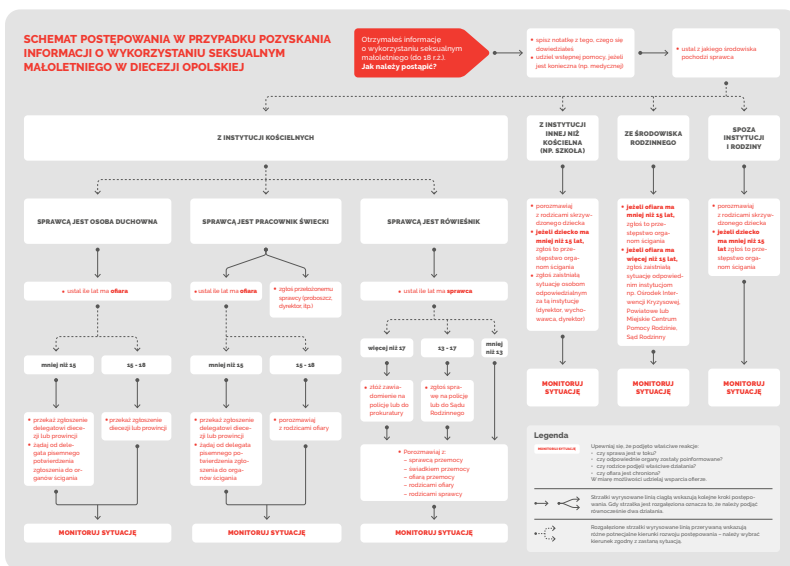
SCHEMAT POSTĘPOWANIA W PRZYPADKU POZYSKANIA INFORMACJI O WYKORZYSTANIU SEKSUALNYM MAŁOLETNIEGO W DIECEZJI OPOLSKIEJ

Otrzymałeś informacje o wykorzystaniu seksualnym małoletniego (do 18 r.ż.). Jak należy postąpić?

• spisz notatkę z tego, czego się dowiedziałeś
• udziel wstępnej pomocy, jeżeli jest konieczna (np. medycznej)

• ustal z jakiego środowiska pochodzi sprawca

Z INSTYTUCJI KOŚCIELNYCH

Z INSTYTUCJI INNEJ NIŻ KOŚCIELNA (NP. SZKOŁA)

ZE ŚRODOWISKA RODZINNEGO

SPOZA INSTYTUCJI I RODZINY

SPRAWCĄ JEST OSOBA DUCHOWNA

SPRAWCĄ JEST PRACOWNIK ŚWIECKI

SPRAWCĄ JEST RÓWIEŚNIK

• porozmawiaj z rodzicami skrzywdzonego dziecka
• jeżeli dziecko ma mniej niż 15 lat, zgłoś to przestępstwo organom ścigania
• zgłoś zaistniałą sytuację osobom odpowiedzialnym za tą instytucję (dyrektor, wychowawca, dyrektor)

• jeżeli ofiara ma mniej niż 15 lat, zgłoś to przestępstwo organom ścigania
• jeżeli ofiara ma więcej niż 15 lat, zgłoś zaistniałą sytuację odpowiednim instytucjom np. Ośrodek Interwencji Kryzysowej, Powiatowe lub Miejskie Centrum Pomocy Rodzinie, Sąd Rodzinny

• porozmawiaj z rodzicami skrzywdzonego dziecka
• jeżeli dziecko ma mniej niż 15 lat zgłoś to przestępstwo organom ścigania

• ustal ile lat ma ofiara

• ustal ile lat ma ofiara

• zgłoś przełożonemu sprawcy (proboszcz, dyrektor, itp.)

• ustal ile lat ma sprawca

mniej niż 15

15 - 18

mniej niż 15

15 - 18

więcej niż 17

13 - 17

mniej niż 13

• przekaż zgłoszenie delegatowi diecezji lub prowincji
• żądaj od delegata pisemnego potwierdzenia zgłoszenia do organów ścigania

• przekaż zgłoszenie delegatowi diecezji lub prowincji

• przekaż zgłoszenie delegatowi diecezji lub prowincji
• żądaj od delegata pisemnego potwierdzenia zgłoszenia do organów ścigania

• porozmawiaj z rodzicami ofiary

• złóż zawiadomienie na policje lub do prokuratury

• zgłoś sprawę na policje lub do Sądu Rodzinnego

• Porozmawiaj z:
– sprawcą przemocy
– świadkiem przemocy
– ofiarą przemocy
– rodzicami ofiary
– rodzicami sprawcy

MONITORUJ SYTUACJĘ

MONITORUJ SYTUACJĘ

MONITORUJ SYTUACJĘ

MONITORUJ SYTUACJĘ

MONITORUJ SYTUACJĘ

MONITORUJ SYTUACJĘ

MONITORUJ SYTUACJĘ

MONITORUJ SYTUACJĘ

Legenda

MONITORUJ SYTUACJĘ

Upewniaj się, że podjęto właściwe reakcje:
• czy sprawa jest w toku?
• czy odpowiednie organy zostały poinformowane?
• czy rodzice podjęli właściwe działania?
• czy ofiara jest chroniona?
W miarę możliwości udzielaj wsparcia ofierze.

Strzałki wyrysowane linią ciągłą wskazują kolejne kroki postępowania. Gdy strzałka jest rozgałęziona oznacza to, że należy podjąć równocześnie dwa działania.

Rozgałęzione strzałki wyrysowane linią przerywaną wskazują różne potencjalne kierunki rozwoju postępowania – należy wybrać kierunek zgodny z zastaną sytuacją.